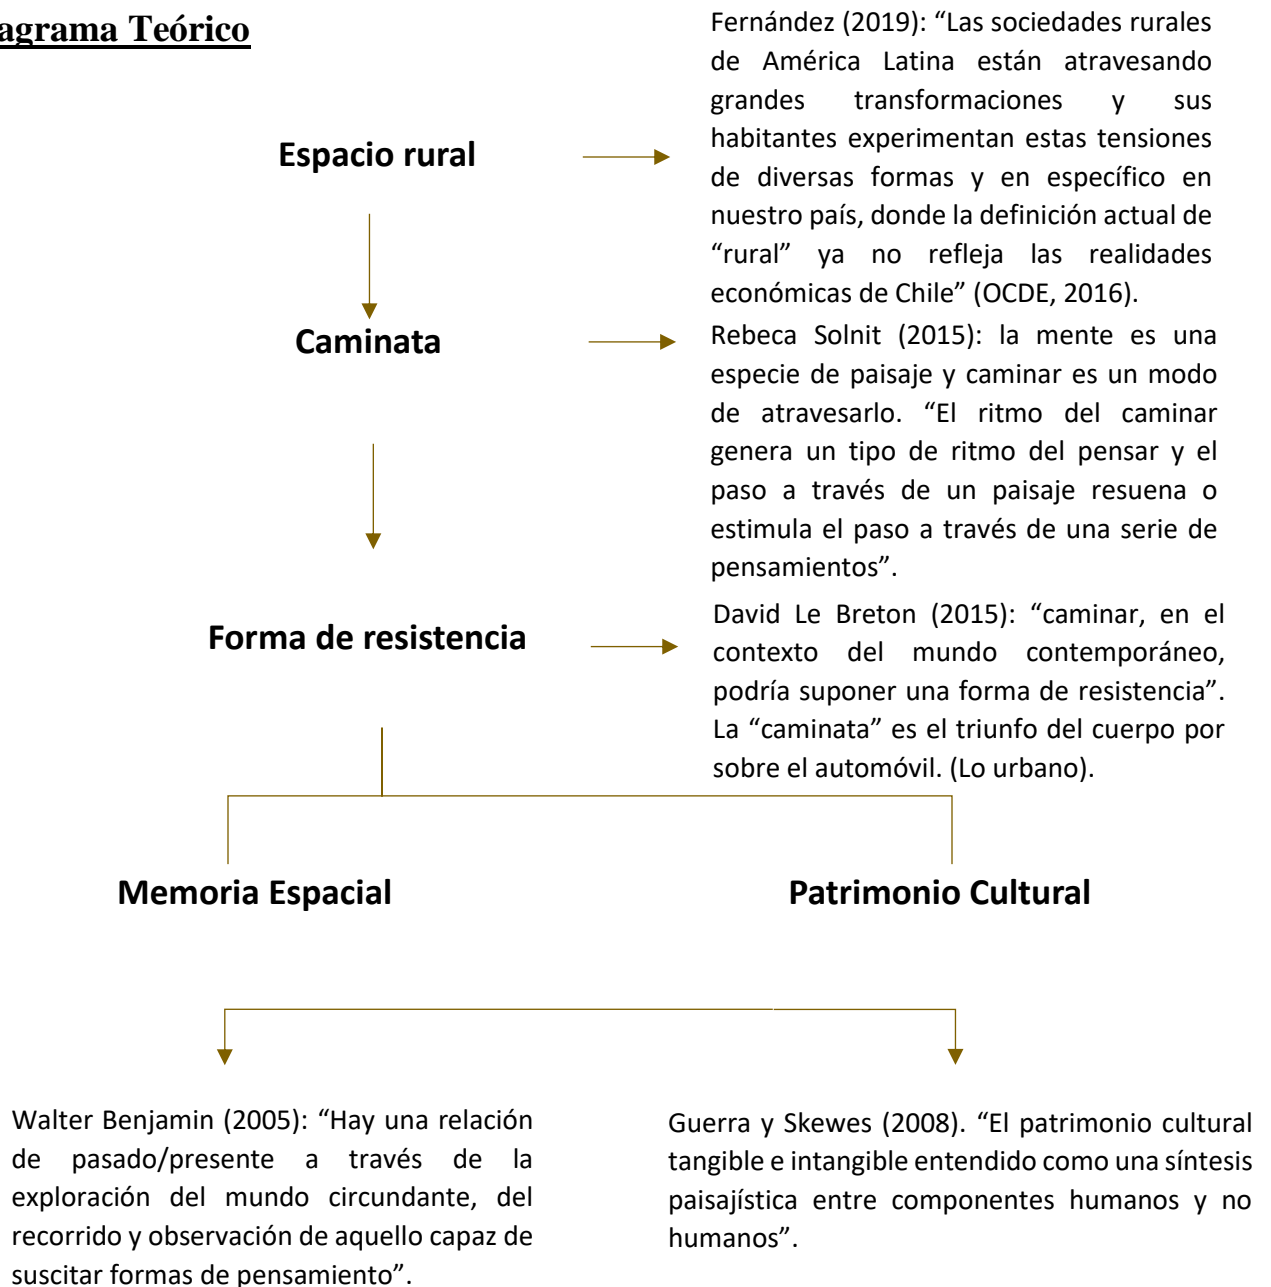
agrama Teórico

Espacio rural

Fernández (2019): "Las sociedades rurales de América Latina están atravesando grandes transformaciones y sus habitantes experimentan estas tensiones de diversas formas y en específico en nuestro país, donde la definición actual de "rural" ya no refleja las realidades económicas de Chile" (OCDE, 2016).

Caminata

Rebeca Solnit (2015): la mente es una especie de paisaje y caminar es un modo de atravesarlo. "El ritmo del caminar genera un tipo de ritmo del pensar y el paso a través de un paisaje resuena o estimula el paso a través de una serie de pensamientos".

Forma de resistencia

David Le Breton (2015): "caminar, en el contexto del mundo contemporáneo, podría suponer una forma de resistencia". La "caminata" es el triunfo del cuerpo por sobre el automóvil. (Lo urbano).

Memoria Espacial

Patrimonio Cultural

Walter Benjamin (2005): "Hay una relación de pasado/presente a través de la exploración del mundo circundante, del recorrido y observación de aquello capaz de suscitar formas de pensamiento".

Guerra y Skewes (2008). "El patrimonio cultural tangible e intangible entendido como una síntesis paisajística entre componentes humanos y no humanos".